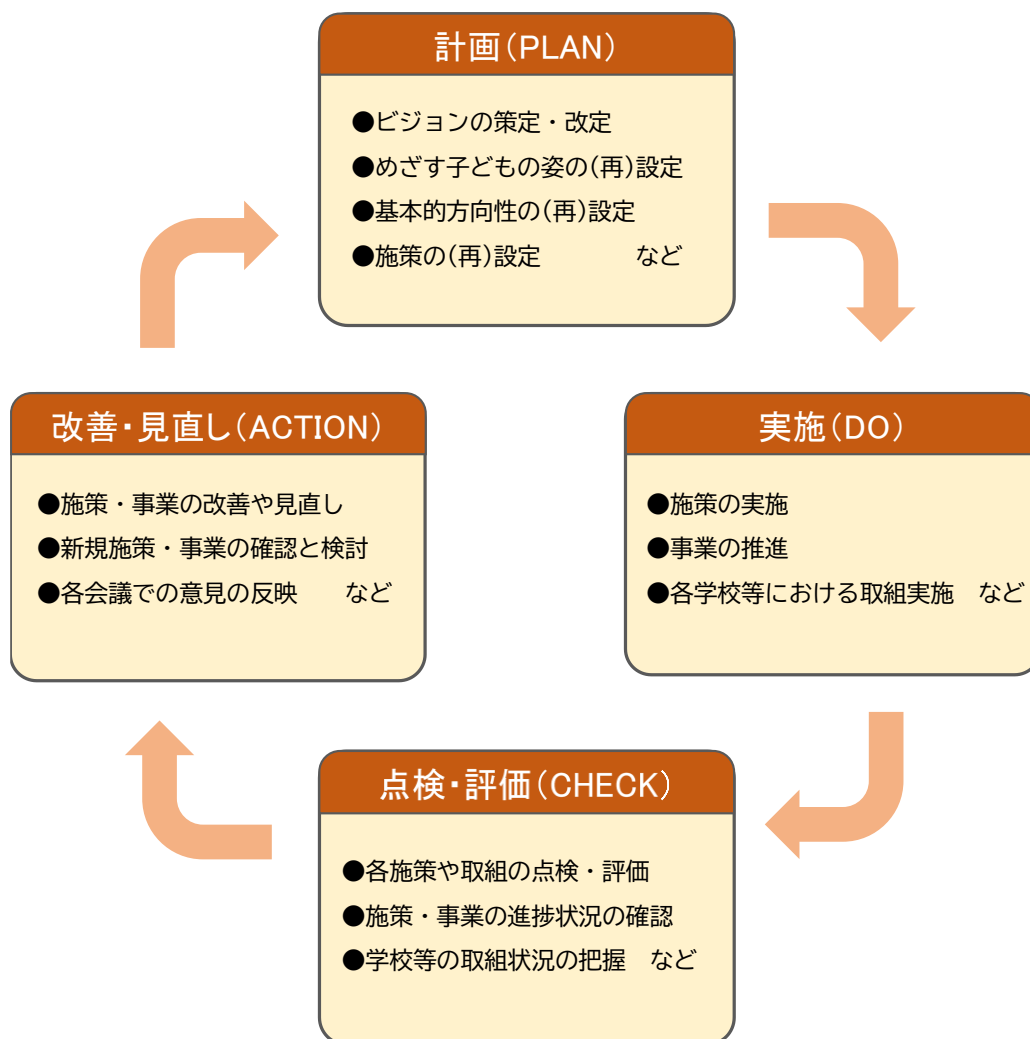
計画（PLAN）

●ビジョンの策定・改定
●めざす子どもの姿の（再）設定
●基本的方向性の（再）設定
●施策の（再）設定　　など

実施（DO）

●施策の実施
●事業の推進
●各学校等における取組実施　など

点検・評価（CHECK）

●各施策や取組の点検・評価
●施策・事業の進捗状況の確認
●学校等の取組状況の把握　など

改善・見直し（ACTION）

●施策・事業の改善や見直し
●新規施策・事業の確認と検討
●各会議での意見の反映　　など